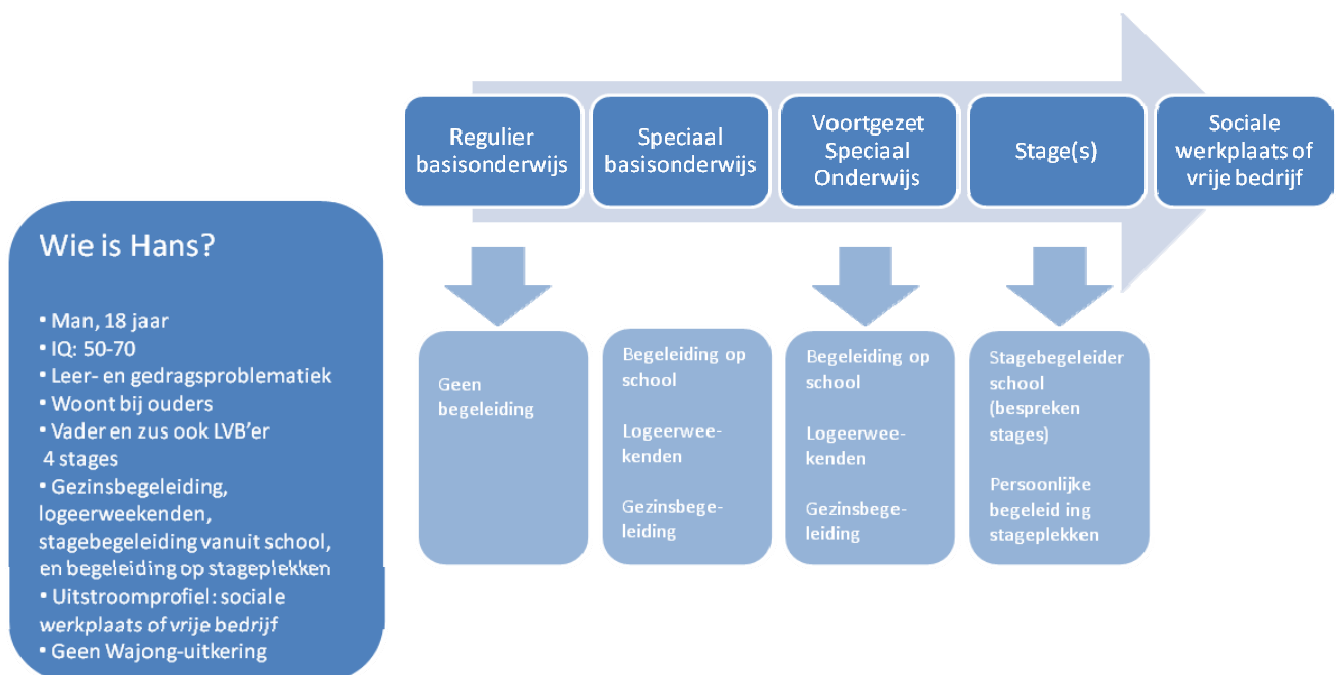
Wie is Hans?

• Man, 18 jaar
• IQ: 50-70
• Leer- en gedragsproblematiek
• Woont bij ouders
• Vader en zus ook LVB'er
4 stages
• Gezinsbegeleiding, logeerweekenden, stagebegeleiding vanuit school, en begeleiding op stageplekken
• Uitstroomprofiel: sociale werkplaats of vrije bedrijf
• Geen Wajong-uitkering

Regulier basisonderwijs

Speciaal basisonderwijs

Voortgezet Speciaal Onderwijs

Stage(s)

Sociale werkplaats of vrije bedrijf

Geen begeleiding

Begeleiding op school

Logeerweekenden

Gezinsbegeleiding

Begeleiding op school

Logeerweekenden

Gezinsbegeleiding

Stagebegeleider school (bespreken stages)

Persoonlijke begeleid ing stageplekken